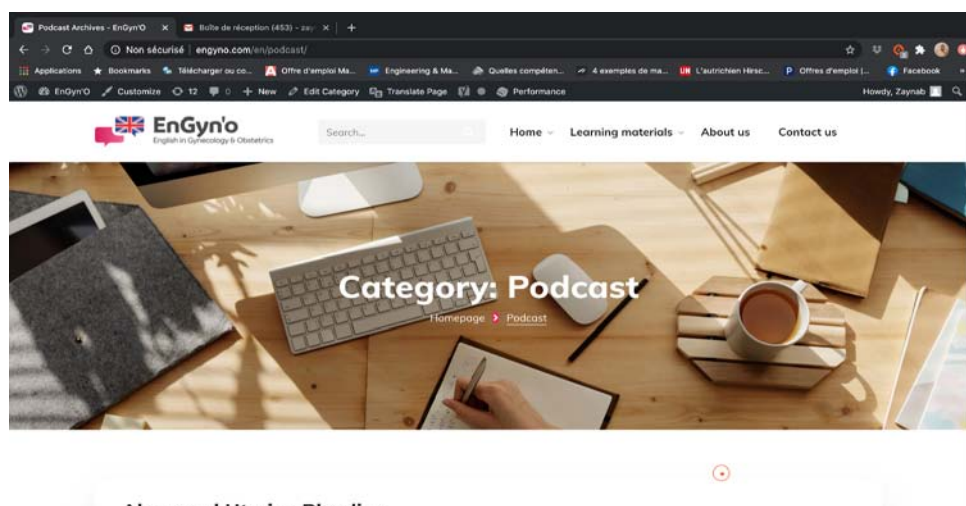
Podcast Archives - EnGyn'O ×
Boîte de réception (453) - zay ×
+

Non sécurisé | engyno.com/en/podcast/

Applications ★ Bookmarks Télécharger ou co... Offre d'emploi Ma... Engineering & Ma... Quelles compéten... 4 exemples de ma... L'autrichien Hirsc... P Offres d'emploi |... Facebook

EnGyn'O Customize 12 0 + New Edit Category Translate Page Performance Howdy, Zaynab

EnGyn'o
English in Gynecology & Obstetrics

Search...

Home Learning materials About us Contact us

Category: Podcast
Homepage > Podcast

Abnormal Uterine Bleeding